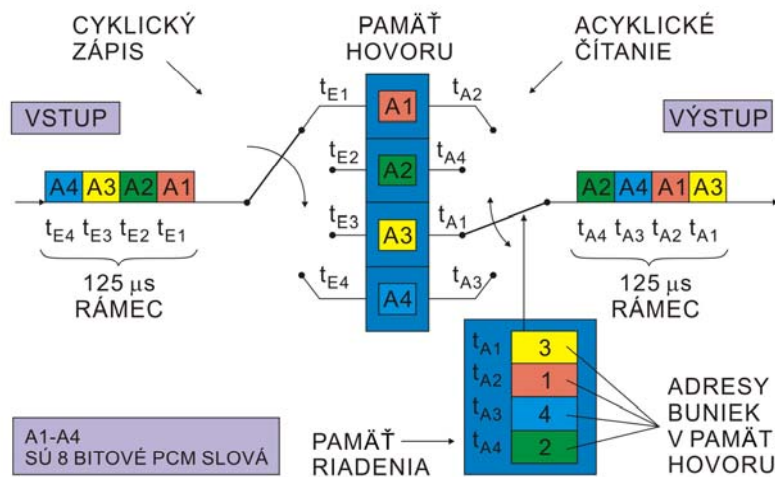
CYKLICKÝ ZÁPIS

PAMÄŤ HOVORU

ACYKLICKÉ ČÍTANIE

VSTUP

VÝSTUP

A4 A3 A2 A1

$t_{E4}$ $t_{E3}$ $t_{E2}$ $t_{E1}$

125 μs RÁMEC

$t_{E1}$ A1 $t_{A2}$

$t_{E2}$ A2 $t_{A4}$

$t_{E3}$ A3 $t_{A1}$

$t_{E4}$ A4 $t_{A3}$

A2 A4 A1 A3

$t_{A4}$ $t_{A3}$ $t_{A2}$ $t_{A1}$

125 μs RÁMEC

$t_{A1}$ 3

$t_{A2}$ 1

$t_{A3}$ 4

$t_{A4}$ 2

ADRESY BUNIEK V PAMÄŤ HOVORU

PAMÄŤ RIADENIA

A1-A4 SÚ 8 BITOVÉ PCM SLOVÁ